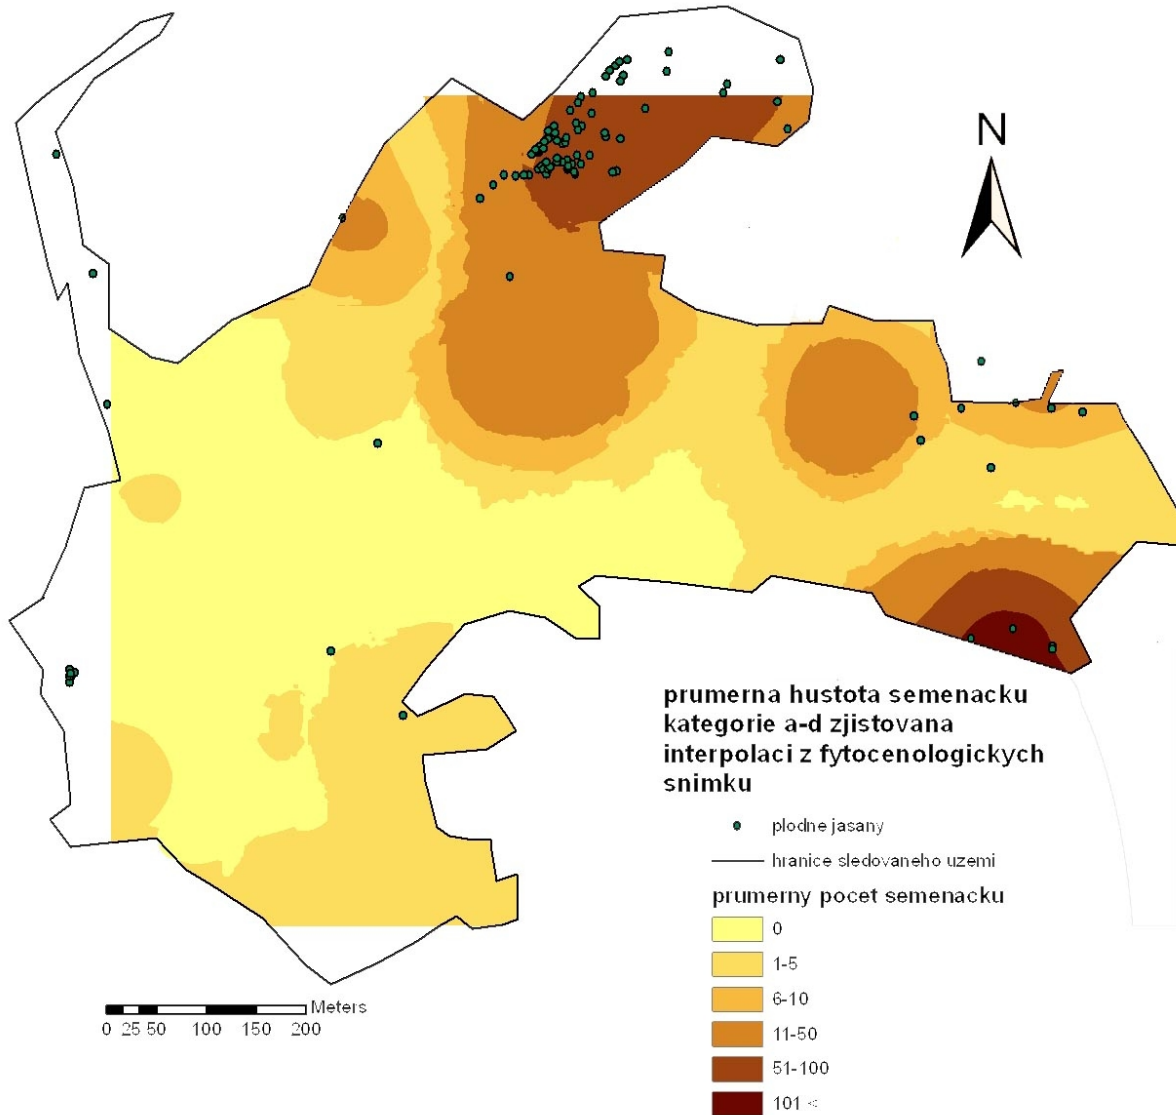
N

prumerna hustota semenacku kategorie a-d zjistovana interpolaci z fytocenologickych snimku

plodne jasany

hranice sledovaneho uzemi

prumerny pocet semenacku

0

1-5

6-10

11-50

51-100

101 <

Meters

0 25 50 100 150 200